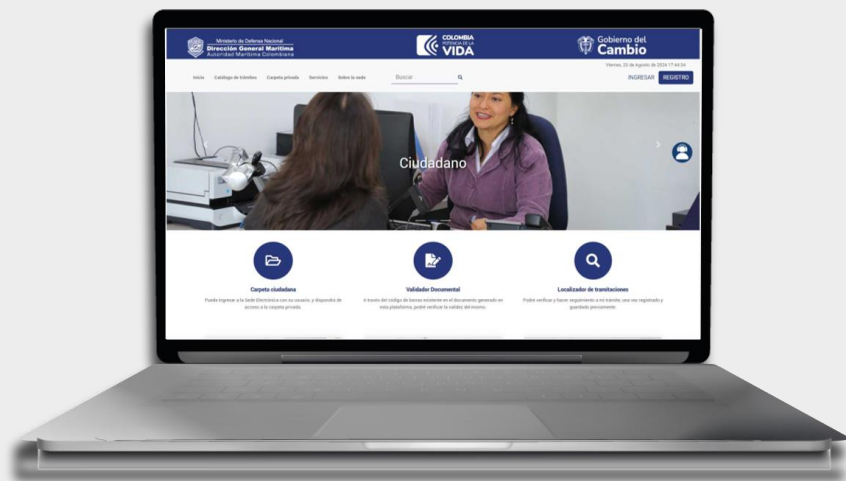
Ministerio de Defensa Nacional
Dirección General Marítima
Autoridad Marítima Colombiana

COLOMBIA
POTENCIA DE LA
VIDA

Gobierno del
Cambio

Viernes, 23 de Agosto de 2024 17:44:34

Inicio Catálogo de trámites Carpeta privada Servicios Sobre la sede Buscar

INGRESAR REGISTRO

Ciudadano

Carpeta ciudadana
Puede ingresar a la Sede Electrónica con su usuario, y dispondrá de acceso a la carpeta privada.

Validador Documental
A través del código de barras existente en el documento generado en esta plataforma, podrá verificar la validez del mismo.

Localizador de tramitaciones
Podrá verificar y hacer seguimiento a mi trámite, una vez registrado y guardado previamente.